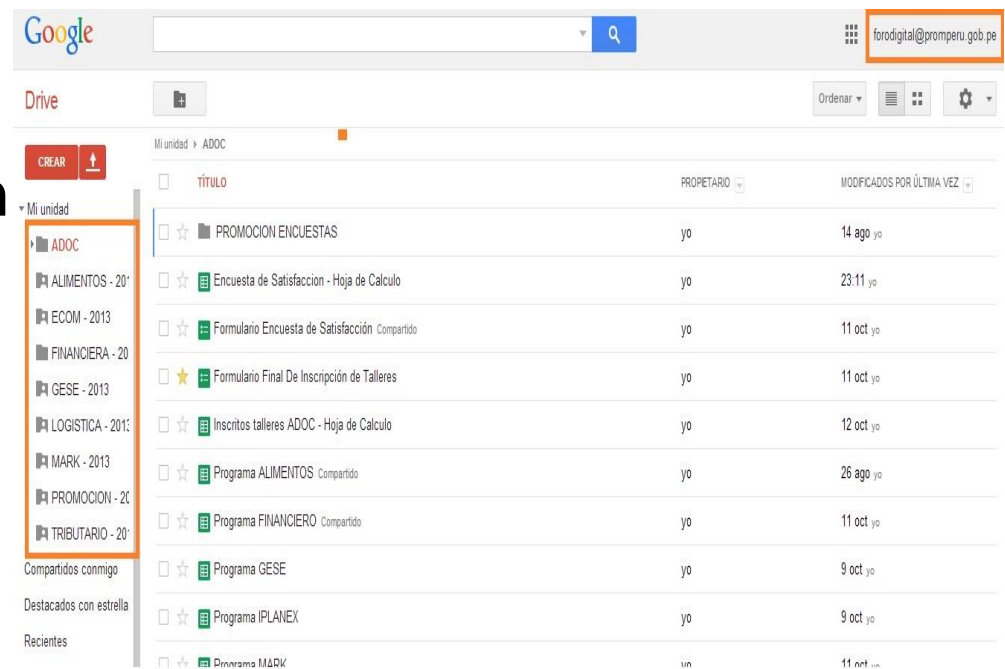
Google

forodigital@promperu.gob.pe

Drive

Ordenar

CREAR

Mi unidad ▸ ADOC

Mi unidad
ADOC
ALIMENTOS - 201
ECOM - 2013
FINANCIERA - 20
GESE - 2013
LOGISTICA - 2013
MARK - 2013
PROMOCION - 20
TRIBUTARIO - 201
Compartidos conmigo
Destacados con estrella
Recientes

| TÍTULO | PROPIETARIO | MODIFICADOS POR ÚLTIMA VEZ |
|---|---|---|
| PROMOCION ENCUESTAS | yo | 14 ago yo |
| Encuesta de Satisfaccion - Hoja de Calculo | yo | 23:11 yo |
| Formulario Encuesta de Satisfacción Compartido | yo | 11 oct yo |
| Formulario Final De Inscripción de Talleres | yo | 11 oct yo |
| Inscritos talleres ADOC - Hoja de Calculo | yo | 12 oct yo |
| Programa ALIMENTOS Compartido | yo | 26 ago yo |
| Programa FINANCIERO Compartido | yo | 11 oct yo |
| Programa GESE | yo | 9 oct yo |
| Programa IPLANEX | yo | 9 oct yo |
| Programa MARK | yo | 11 oct yo |